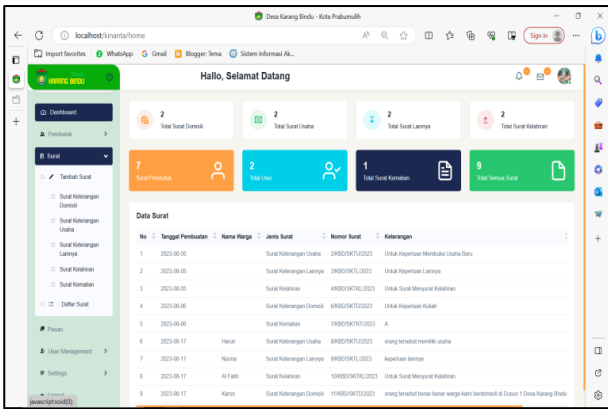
Desa Karang Bindu - Kota Prabumulih

localhost/kinanta/home

Import favorites | WhatsApp | Gmail | Blogger: Tema | Sistem Informasi Ak...

Sign in

KARANG BINDU

Hallo, Selamat Datang

Dashboard
Penduduk
Surat
Tambah Surat
Surat Keterangan Domisili
Surat Keterangan Usaha
Surat Keterangan Lainnya
Surat Kelahiran
Surat Kematian
Daftar Surat
Pesan
User Management
Settings

2
Total Surat Domisili

2
Total Surat Usaha

2
Total Surat Lainnya

2
Total Surat Kelahiran

7
Total Penduduk

2
Total User

1
Total Surat Kematian

9
Total Semua Surat

Data Surat

| No | Tanggal Pembuatan | Nama Warga | Jenis Surat | Nomor Surat | Keterangan |
|---|---|---|---|---|---|
| 1 | 2023-08-05 | | Surat Keterangan Usaha | 2/KBD/SKTU/2023 | Untuk Keperluan Membuka Usaha Baru |
| 2 | 2023-08-05 | | Surat Keterangan Lainnya | 3/KBD/SKTL/2023 | Untuk Keperluan Lainnya |
| 3 | 2023-08-05 | | Surat Kelahiran | 4/KBD/SKTKL/2023 | Untuk Surat Menyurat Kelahiran |
| 4 | 2023-08-08 | | Surat Keterangan Domisili | 6/KBD/SKTD/2023 | Untuk Keperluan Kuliah |
| 5 | 2023-08-08 | | Surat Kematian | 7/KBD/SKTKT/2023 | A |
| 6 | 2023-08-17 | Harun | Surat Keterangan Usaha | 8/KBD/SKTU/2023 | orang tersebut memiliki usaha |
| 7 | 2023-08-17 | Nurma | Surat Keterangan Lainnya | 9/KBD/SKTL/2023 | keperluan lainnya |
| 8 | 2023-08-17 | Al Fatih | Surat Kelahiran | 10/KBD/SKTKL/2023 | Untuk Surat Menyurat Kelahiran |
| 9 | 2023-08-17 | Karso | Surat Keterangan Domisili | 11/KBD/SKTD/2023 | orang tersebut benar-benar warga kami berdomisili di Dusun 1 Desa Karang Bindu |

javascript:void(0);